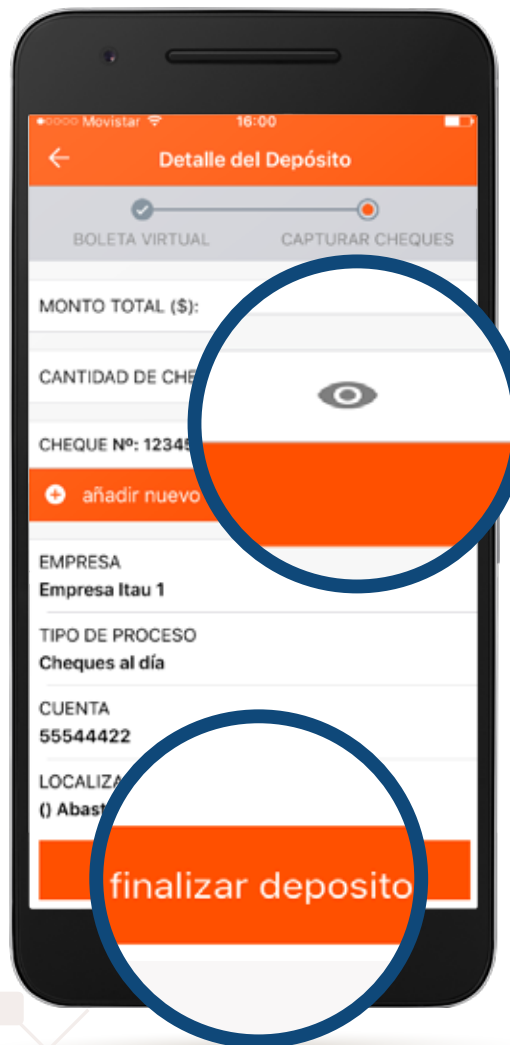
●○○○○ Movistar 16:00

Detalle del Depósito

BOLETA VIRTUAL

CAPTURAR CHEQUES

MONTO TOTAL ($):

CANTIDAD DE CHE

CHEQUE Nº: 12345

añadir nuevo

EMPRESA
Empresa Itau 1

TIPO DE PROCESO
Cheques al día

CUENTA
55544422

LOCALIZA
() Abast

finalizar deposito